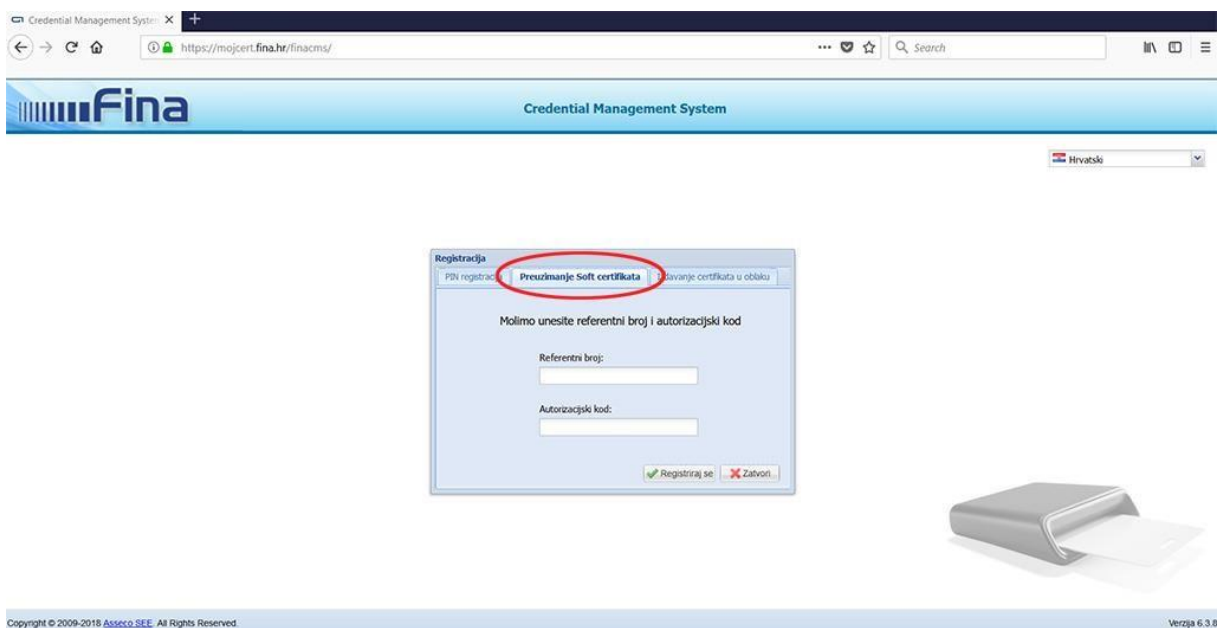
Credential Management Syste
https://mojcert.fina.hr/finacms/
Search

Fina
Credential Management System

Hrvatski

Registracija
PIN registracij
Preuzimanje Soft certifikata
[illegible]avanje certifikata u oblaku

Molimo unesite referentni broj i autorizacijski kod

Referentni broj:

Autorizacijski kod:

Registriraj se
Zatvori

Copyright © 2009-2018 Asseco SEE. All Rights Reserved.
Verzija 6.3.8